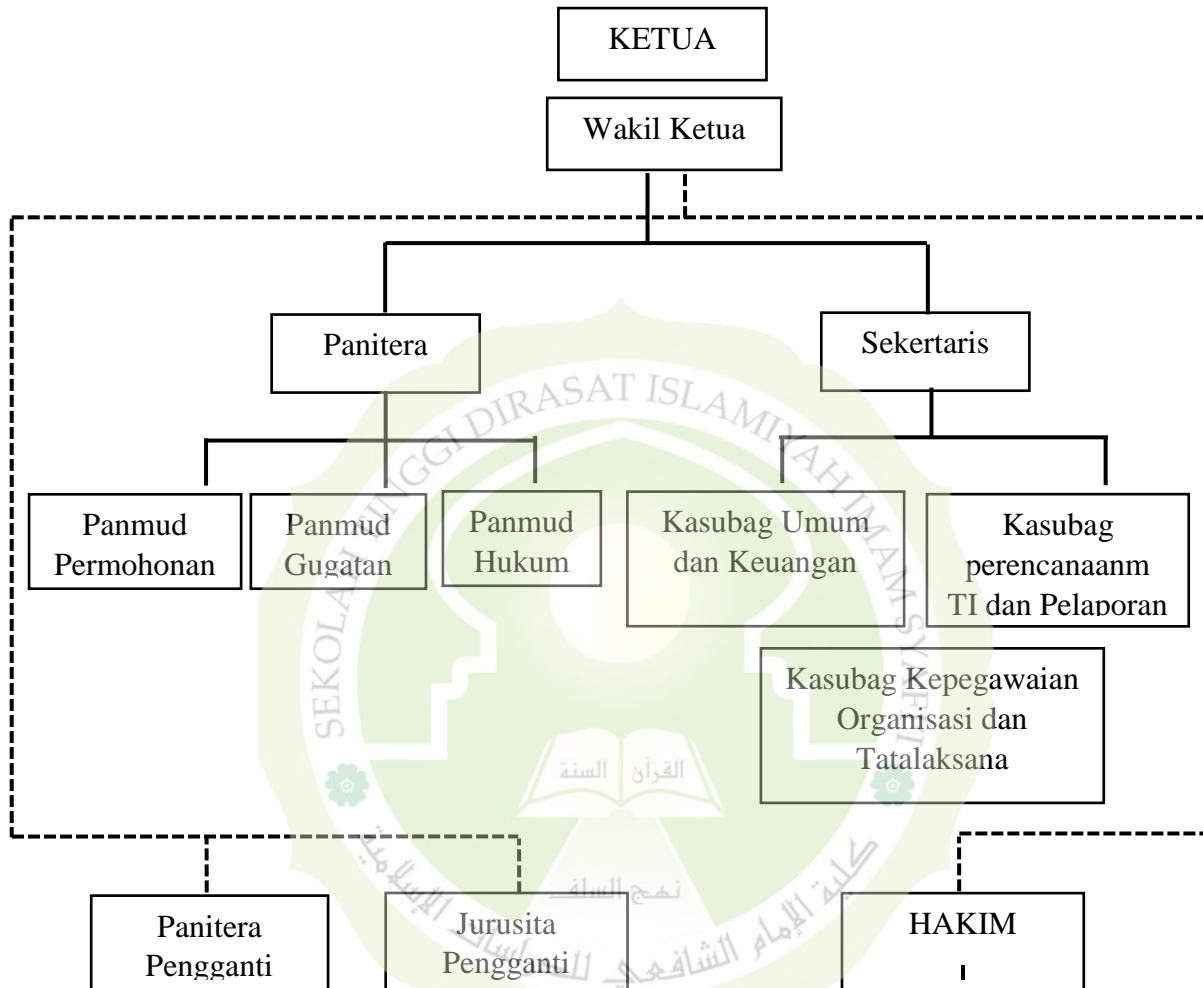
KETUA

Wakil Ketua

Panitera

Sekertaris

Panmud Permohonan

Panmud Gugatan

Panmud Hukum

Kasubag Umum dan Keuangan

Kasubag perencanaanm TI dan Pelaporan

Kasubag Kepegawaian Organisasi dan Tatalaksana

Panitera Pengganti

Jurusita Pengganti

HAKIM

SEKOLAH TINGGI DIRASAT ISLAMIYAH IMAM SYAFI'I

القرآن السنة

نهج السلف

كلية الإمام الشافعي للدراسات الإسلامية